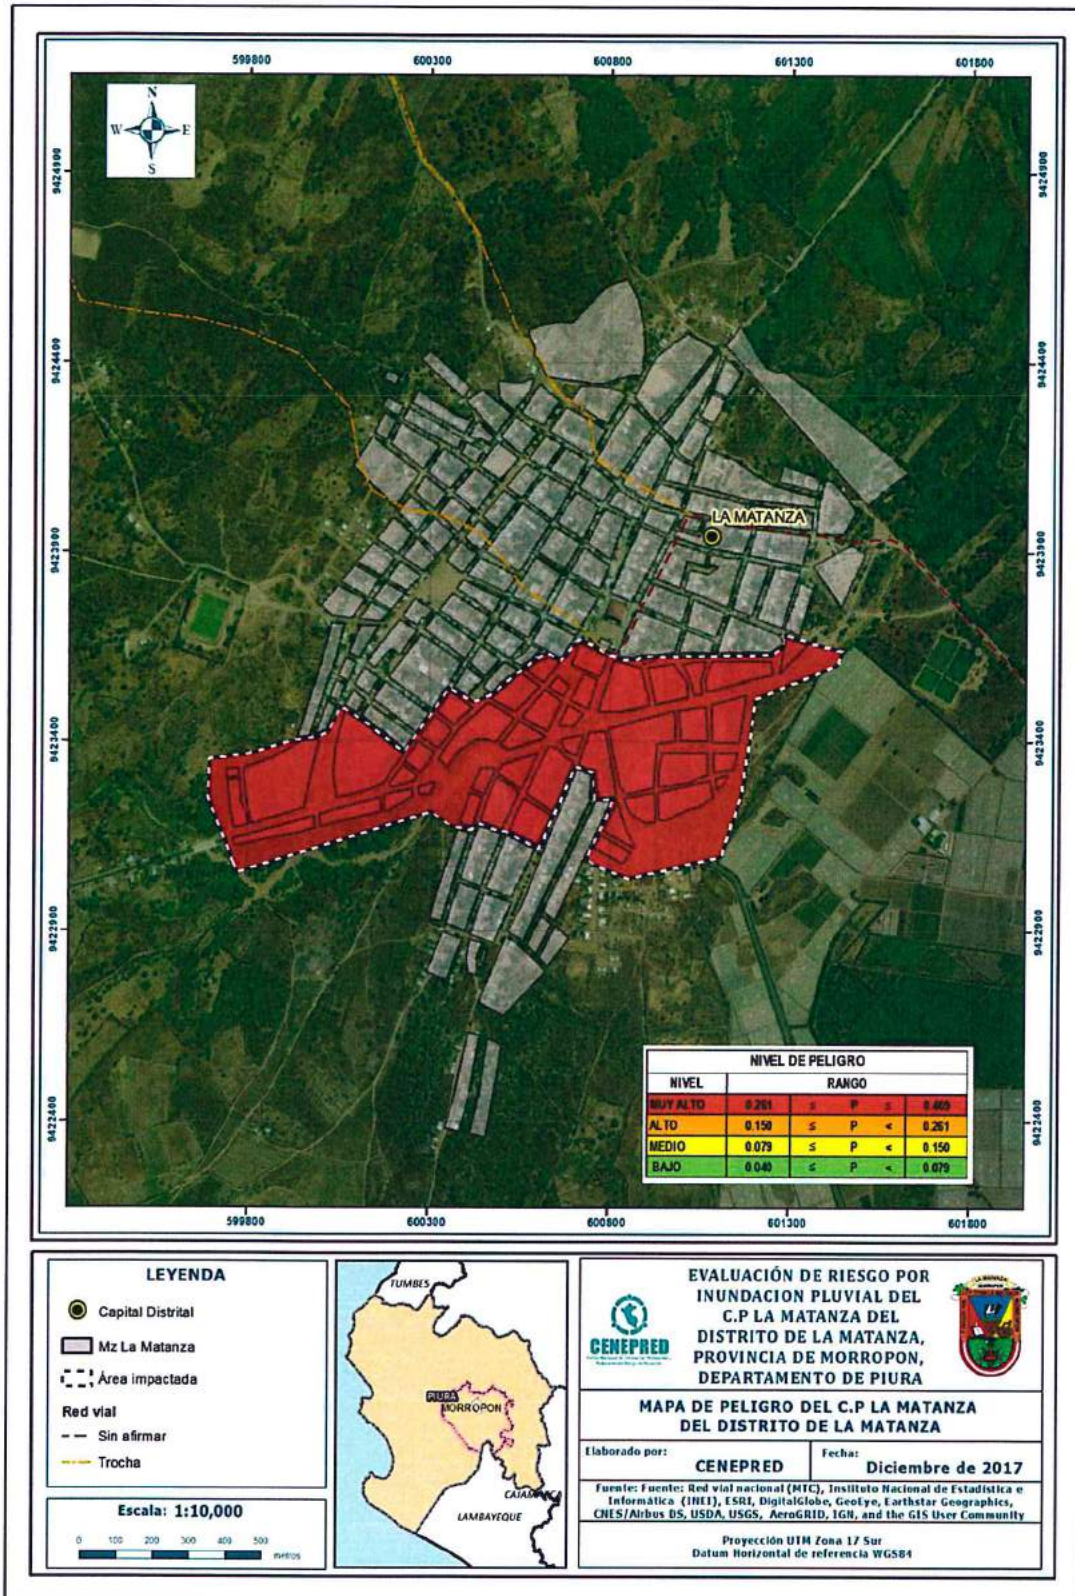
599800 600300 600800 601300 601800

N
W E
S

9424900
9424400
9423900
9423400
9422900
9422400

9424900
9424400
9423900
9423400
9422900
9422400

LA MATANZA

| NIVEL DE PELIGRO | | | | |
|---|---|---|---|---|
| NIVEL | RANGO | | | |
| MUY ALTO | 0.261 | ≤ | P | ≤ | 0.465 |
| ALTO | 0.150 | ≤ | P | < | 0.261 |
| MEDIO | 0.079 | ≤ | P | < | 0.150 |
| BAJO | 0.040 | ≤ | P | < | 0.079 |

599800 600300 600800 601300 601800

LEYENDA
Capital Distrital
Mz La Matanza
Área impactada
Red vial
Sin afirmar
Trocha

Escala: 1:10,000
0 100 200 300 400 500 metros

TUMBES
PIURA
MORROPON
CAJAMARCA
LAMBAYEQUE

CENEPRED

EVALUACIÓN DE RIESGO POR INUNDACION PLUVIAL DEL C.P LA MATANZA DEL DISTRITO DE LA MATANZA, PROVINCIA DE MORROPON, DEPARTAMENTO DE PIURA

MAPA DE PELIGRO DEL C.P LA MATANZA DEL DISTRITO DE LA MATANZA

Elaborado por: CENEPRED
Fecha: Diciembre de 2017

Fuente: Fuente: Red vial nacional (MTC), Instituto Nacional de Estadística e Informática (INEI), ESRI, DigitalGlobe, GeoEye, Earthstar Geographics, CNES/Airbus DS, USDA, USGS, AeroGRID, IGN, and the GIS User Community

Proyección UTM Zona 17 Sur
Datum Horizontal de referencia WGS84